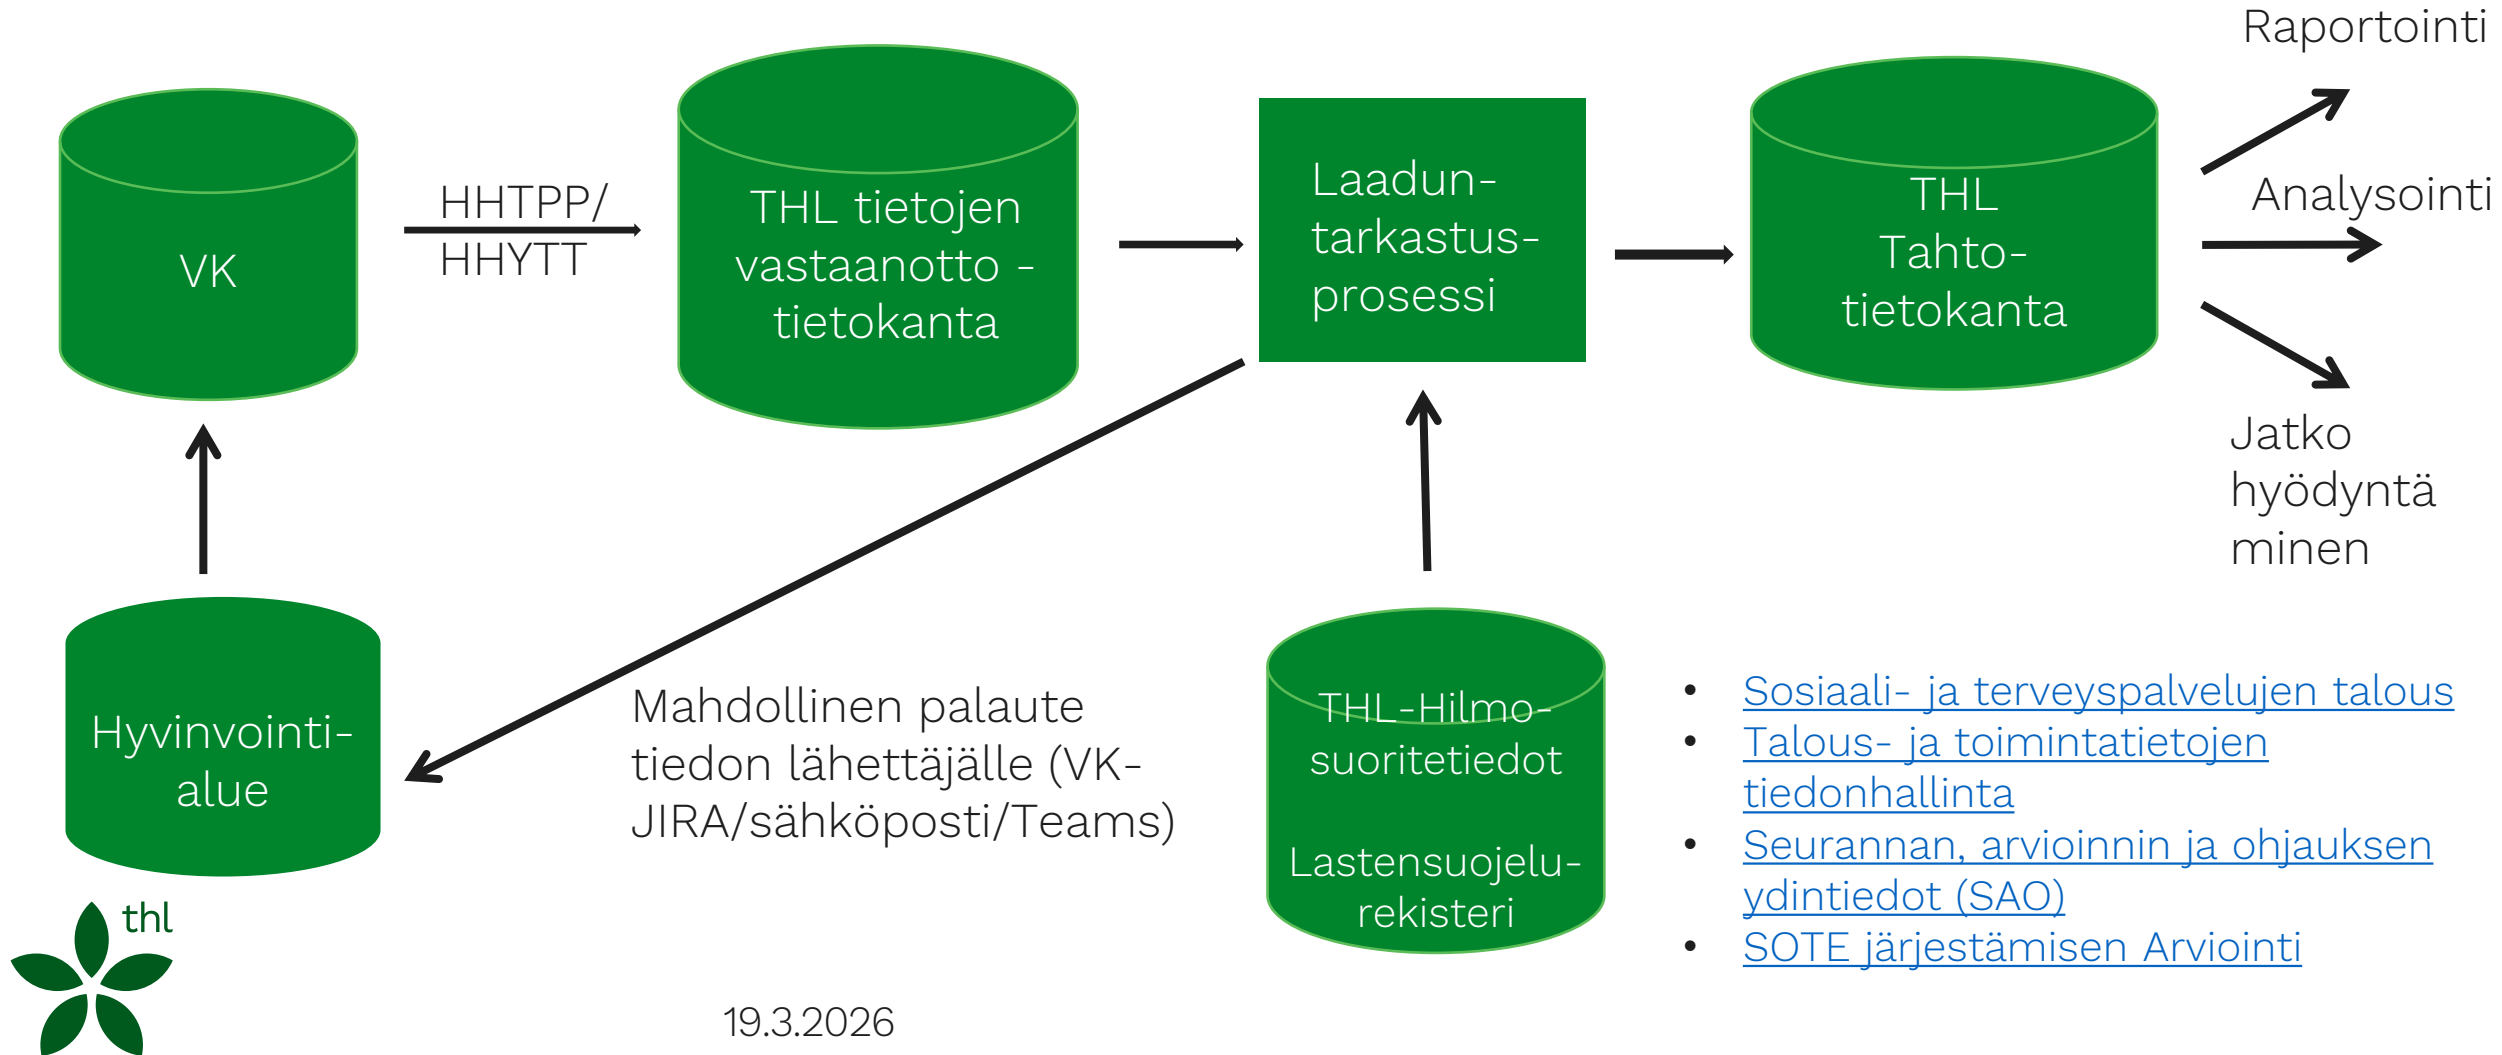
VK

HHTPP/
HHYTT

THL tietojen vastaanotto -tietokanta

Laadun-tarkastus-prosessi

THL Tahto-tietokanta

Raportointi

Analysointi

Jatko hyödyntä minen

Hyvinvointi-alue

Mahdollinen palaute tiedon lähettäjälle (VK-JIRA/sähköposti/Teams)

THL-Hilmo-suoritetiedot

Lastensuojelu-rekisteri

- Sosiaali- ja terveyspalvelujen talous
- Talous- ja toimintatietojen tiedonhallinta
- Seurannan, arvioinnin ja ohjauksen ydintiedot (SAO)
- SOTE järjestämisen Arviointi

thl

19.3.2026